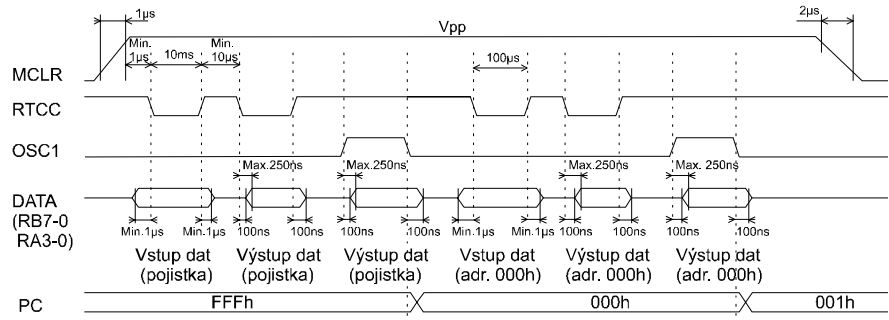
1µs
Vpp
2µs
Min. 1µs
10ms
Min. 10µs
100µs
MCLR
RTCC
OSC1
Max.250ns
Max.250ns
Max.250ns
Max. 250ns
DATA (RB7-0 RA3-0)
Min.1µs
Min.1µs
100ns
100ns
100ns
100ns
Min.1µs
Min.1µs
100ns
100ns
100ns
100ns
Vstup dat (pojistka)
Výstup dat (pojistka)
Výstup dat (pojistka)
Vstup dat (adr. 000h)
Výstup dat (adr. 000h)
Výstup dat (adr. 000h)
PC
FFFh
000h
001h